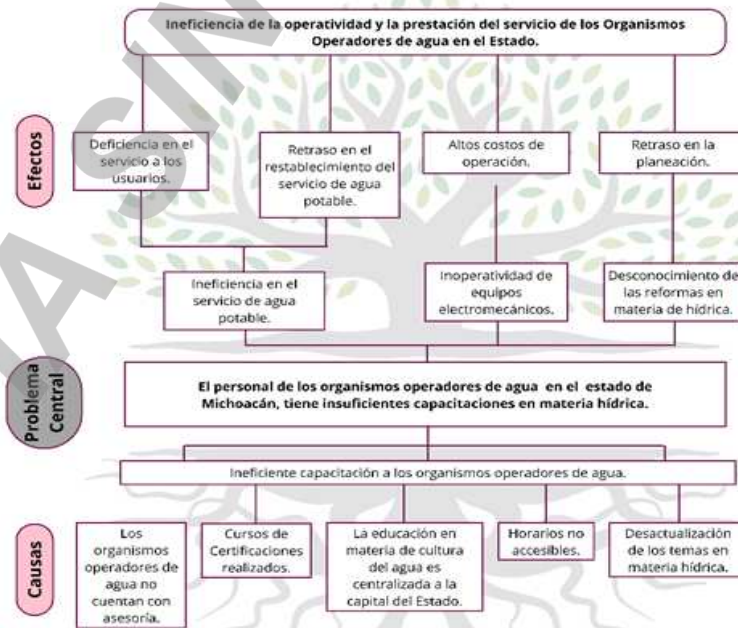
Ineficiencia de la operatividad y la prestación del servicio de los Organismos Operadores de agua en el Estado.

Efectos

Deficiencia en el servicio a los usuarios.

Retraso en el restablecimiento del servicio de agua potable.

Altos costos de operación.

Retraso en la planeación.

Ineficiencia en el servicio de agua potable.

Inoperatividad de equipos electromecánicos.

Desconocimiento de las reformas en materia de hídrica.

Problema Central

El personal de los organismos operadores de agua en el estado de Michoacán, tiene insuficientes capacitaciones en materia hídrica.

Ineficiente capacitación a los organismos operadores de agua.

Causas

Los organismos operadores de agua no cuentan con asesoría.

Cursos de Certificaciones realizados.

La educación en materia de cultura del agua es centralizada a la capital del Estado.

Horarios no accesibles.

Desactualización de los temas en materia hídrica.